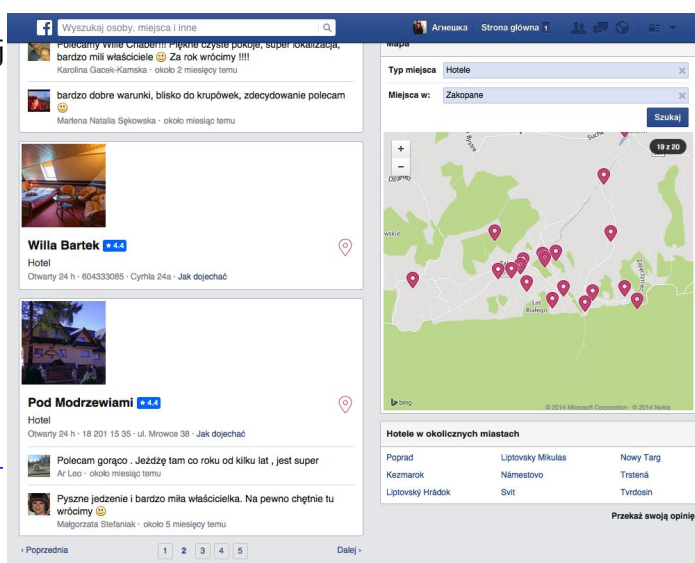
Wyszukaj osoby, miejsca i inne

Агнешка Strona główna 1

Polecamy Willę Chaber!!! Piękne czyste pokoje, super lokalizacja, bardzo mili właściciele 🙂 Za rok wrócimy !!!!
Karolina Gacek-Kamska · około 2 miesięcy temu

bardzo dobre warunki, blisko do krupówek, zdecydowanie polecam 🙂
Marlena Natalia Sękowska · około miesiąc temu

Willa Bartek ★4.4
Hotel
Otwarty 24 h · 604333085 · Cyrhla 24a · Jak dojechać

Pod Modrzewiami ★4.4
Hotel
Otwarty 24 h · 18 201 15 35 · ul. Mrowce 38 · Jak dojechać

Polecam gorąco . Jeżdżę tam co roku od kilku lat , jest super
Ar Leo · około miesiąc temu

Pyszne jedzenie i bardzo miła właścicielka. Na pewno chętnie tu wrócimy 🙂
Małgorzata Stefaniak · około 5 miesięcy temu

‹ Poprzednia 1 2 3 4 5 Dalej ›

Mapa

Typ miejsca Hotele
Miejsca w: Zakopane
Szukaj

19 z 20
+
−
bing
© 2014 Microsoft Corporation · © 2014 Nokia

Hotele w okolicznych miastach

| Poprad | Liptovsky Mikulas | Nowy Targ |
|---|---|---|
| Kezmarok | Námestovo | Trstená |
| Liptovský Hrádok | Svit | Tvrdosin |

Przekaż swoją opinię